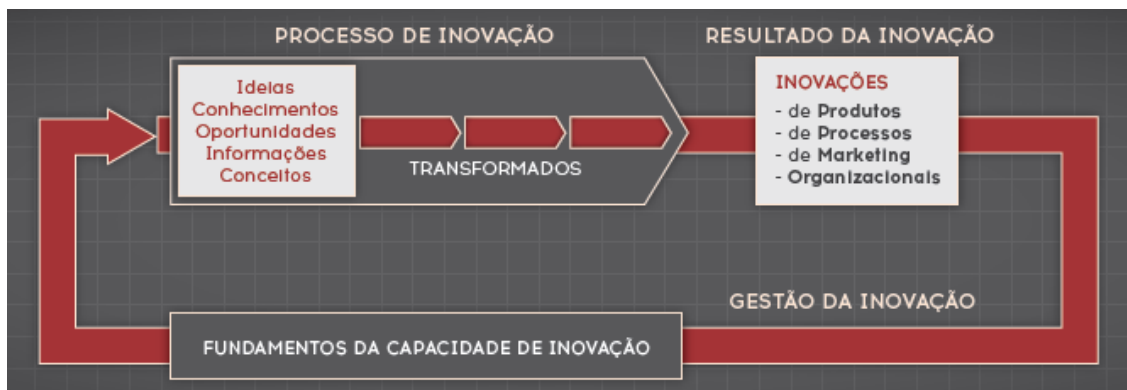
PROCESSO DE INOVAÇÃO

RESULTADO DA INOVAÇÃO

Ideias
Conhecimentos
Oportunidades
Informações
Conceitos

TRANSFORMADOS

INOVAÇÕES
- de Produtos
- de Processos
- de Marketing
- Organizacionais

GESTÃO DA INOVAÇÃO

FUNDAMENTOS DA CAPACIDADE DE INOVAÇÃO